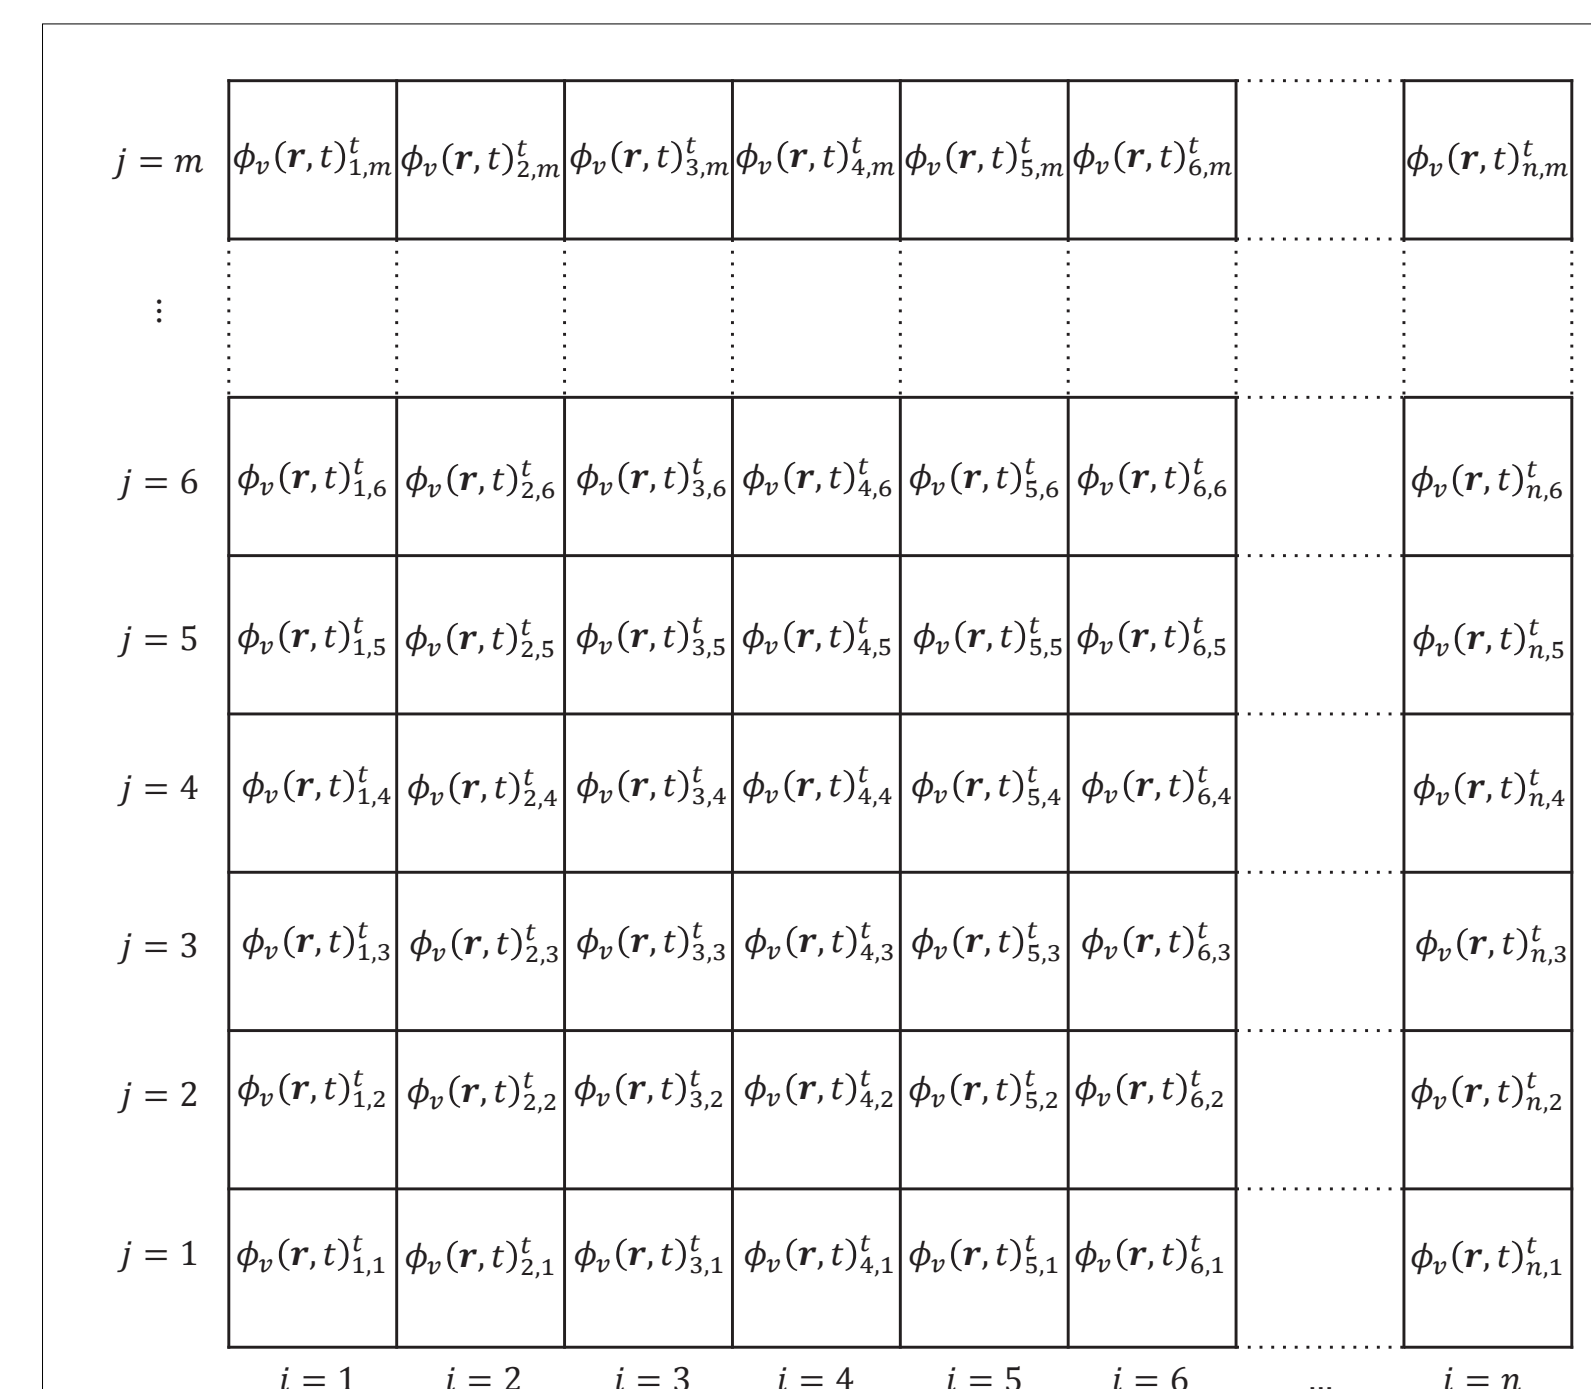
| | | | | | | | | |
|---|---|---|---|---|---|---|---|---|
| $j = m$ | $\phi_v(\boldsymbol{r},t)^t_{1,m}$ | $\phi_v(\boldsymbol{r},t)^t_{2,m}$ | $\phi_v(\boldsymbol{r},t)^t_{3,m}$ | $\phi_v(\boldsymbol{r},t)^t_{4,m}$ | $\phi_v(\boldsymbol{r},t)^t_{5,m}$ | $\phi_v(\boldsymbol{r},t)^t_{6,m}$ | | $\phi_v(\boldsymbol{r},t)^t_{n,m}$ |
| $\vdots$ | | | | | | | | |
| $j = 6$ | $\phi_v(\boldsymbol{r},t)^t_{1,6}$ | $\phi_v(\boldsymbol{r},t)^t_{2,6}$ | $\phi_v(\boldsymbol{r},t)^t_{3,6}$ | $\phi_v(\boldsymbol{r},t)^t_{4,6}$ | $\phi_v(\boldsymbol{r},t)^t_{5,6}$ | $\phi_v(\boldsymbol{r},t)^t_{6,6}$ | | $\phi_v(\boldsymbol{r},t)^t_{n,6}$ |
| $j = 5$ | $\phi_v(\boldsymbol{r},t)^t_{1,5}$ | $\phi_v(\boldsymbol{r},t)^t_{2,5}$ | $\phi_v(\boldsymbol{r},t)^t_{3,5}$ | $\phi_v(\boldsymbol{r},t)^t_{4,5}$ | $\phi_v(\boldsymbol{r},t)^t_{5,5}$ | $\phi_v(\boldsymbol{r},t)^t_{6,5}$ | | $\phi_v(\boldsymbol{r},t)^t_{n,5}$ |
| $j = 4$ | $\phi_v(\boldsymbol{r},t)^t_{1,4}$ | $\phi_v(\boldsymbol{r},t)^t_{2,4}$ | $\phi_v(\boldsymbol{r},t)^t_{3,4}$ | $\phi_v(\boldsymbol{r},t)^t_{4,4}$ | $\phi_v(\boldsymbol{r},t)^t_{5,4}$ | $\phi_v(\boldsymbol{r},t)^t_{6,4}$ | | $\phi_v(\boldsymbol{r},t)^t_{n,4}$ |
| $j = 3$ | $\phi_v(\boldsymbol{r},t)^t_{1,3}$ | $\phi_v(\boldsymbol{r},t)^t_{2,3}$ | $\phi_v(\boldsymbol{r},t)^t_{3,3}$ | $\phi_v(\boldsymbol{r},t)^t_{4,3}$ | $\phi_v(\boldsymbol{r},t)^t_{5,3}$ | $\phi_v(\boldsymbol{r},t)^t_{6,3}$ | | $\phi_v(\boldsymbol{r},t)^t_{n,3}$ |
| $j = 2$ | $\phi_v(\boldsymbol{r},t)^t_{1,2}$ | $\phi_v(\boldsymbol{r},t)^t_{2,2}$ | $\phi_v(\boldsymbol{r},t)^t_{3,2}$ | $\phi_v(\boldsymbol{r},t)^t_{4,2}$ | $\phi_v(\boldsymbol{r},t)^t_{5,2}$ | $\phi_v(\boldsymbol{r},t)^t_{6,2}$ | | $\phi_v(\boldsymbol{r},t)^t_{n,2}$ |
| $j = 1$ | $\phi_v(\boldsymbol{r},t)^t_{1,1}$ | $\phi_v(\boldsymbol{r},t)^t_{2,1}$ | $\phi_v(\boldsymbol{r},t)^t_{3,1}$ | $\phi_v(\boldsymbol{r},t)^t_{4,1}$ | $\phi_v(\boldsymbol{r},t)^t_{5,1}$ | $\phi_v(\boldsymbol{r},t)^t_{6,1}$ | | $\phi_v(\boldsymbol{r},t)^t_{n,1}$ |
| | $i = 1$ | $i = 2$ | $i = 3$ | $i = 4$ | $i = 5$ | $i = 6$ | $\cdots$ | $i = n$ |